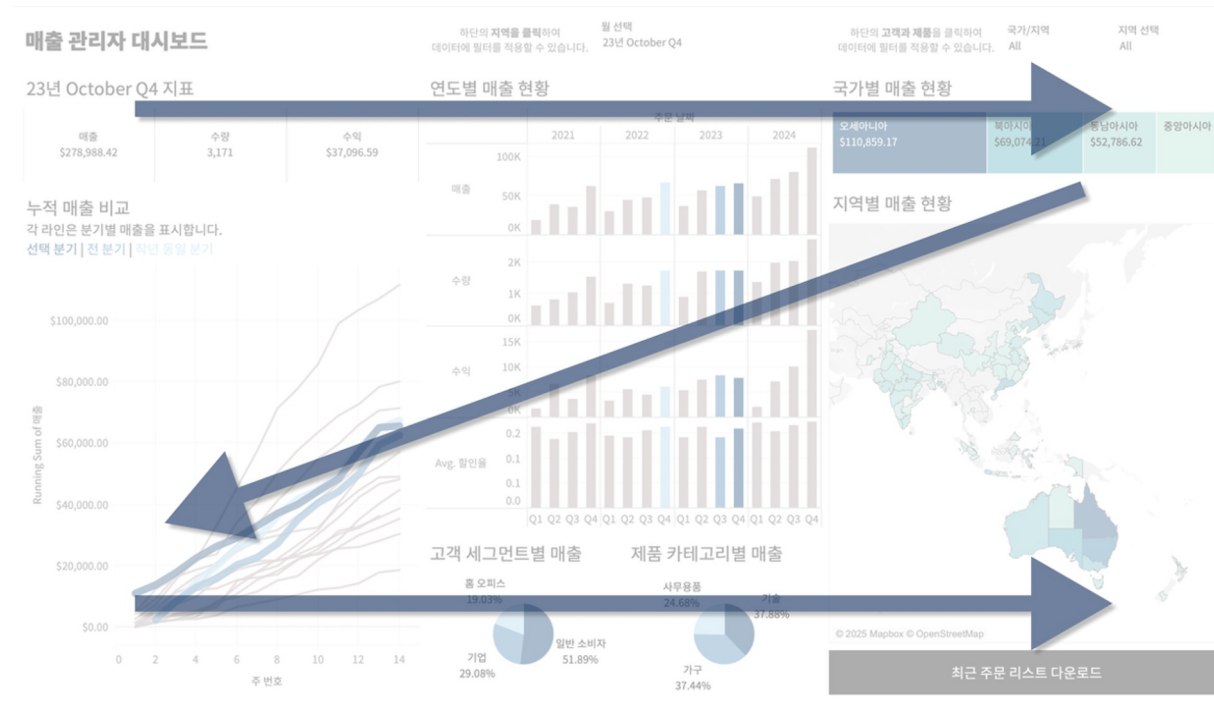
매출 관리자 대시보드

하단의 지역을 클릭하여 데이터에 필터를 적용할 수 있습니다.

월 선택
23년 October Q4

하단의 고객과 제품을 클릭하여 데이터에 필터를 적용할 수 있습니다.

국가/지역
All

지역 선택
All

23년 October Q4 지표

| 매출 | 수량 | 수익 |
|---|---|---|
| $278,988.42 | 3,171 | $37,096.59 |

연도별 매출 현황

주문 날짜
2021 2022 2023 2024

매출 100K 50K 0K
수량 2K 1K 0K
수익 15K 10K 5K 0K
Avg. 할인율 0.2 0.1 0.0

Q1 Q2 Q3 Q4 Q1 Q2 Q3 Q4 Q1 Q2 Q3 Q4 Q1 Q2 Q3 Q4

국가별 매출 현황

오세아니아 $110,859.17
북아시아 $69,074.21
동남아시아 $52,786.62
중앙아시아

지역별 매출 현황

누적 매출 비교
각 라인은 분기별 매출을 표시합니다.
선택 분기 | 전 분기 | 작년 동일 분기

$100,000.00
$80,000.00
$60,000.00
$40,000.00
$20,000.00
$0.00
Running Sum of 매출
0 2 4 6 8 10 12 14
주 번호

고객 세그먼트별 매출
홈 오피스 19.03%
기업 29.08%
일반 소비자 51.89%

제품 카테고리별 매출
사무용품 24.68%
기술 37.88%
가구 37.44%

© 2025 Mapbox © OpenStreetMap

최근 주문 리스트 다운로드